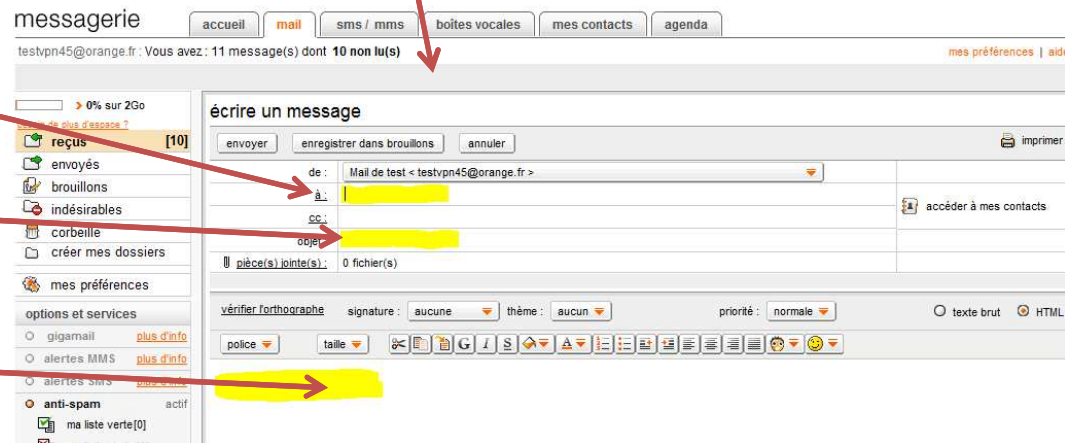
messagerie

accueil | mail | sms / mms | boîtes vocales | mes contacts | agenda

testvpn45@orange.fr : Vous avez : 11 message(s) dont 10 non lu(s)

mes préférences | aide

> 0% sur 2Go

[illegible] de plus d'espace ?

reçus [10]
envoyés
brouillons
indésirables
corbeille
créer mes dossiers

mes préférences

options et services
gigamail plus d'info
alertes MMS plus d'info
alertes SMS plus d'info
anti-spam actif
ma liste verte [0]

écrire un message

envoyer | enregistrer dans brouillons | annuler

imprimer

de : Mail de test < testvpn45@orange.fr >
à :
cc :
objet
pièce(s) jointe(s) : 0 fichier(s)

accéder à mes contacts

vérifier l'orthographe signature : aucune thème : aucun priorité : normale

texte brut HTML

police taille

G I S A